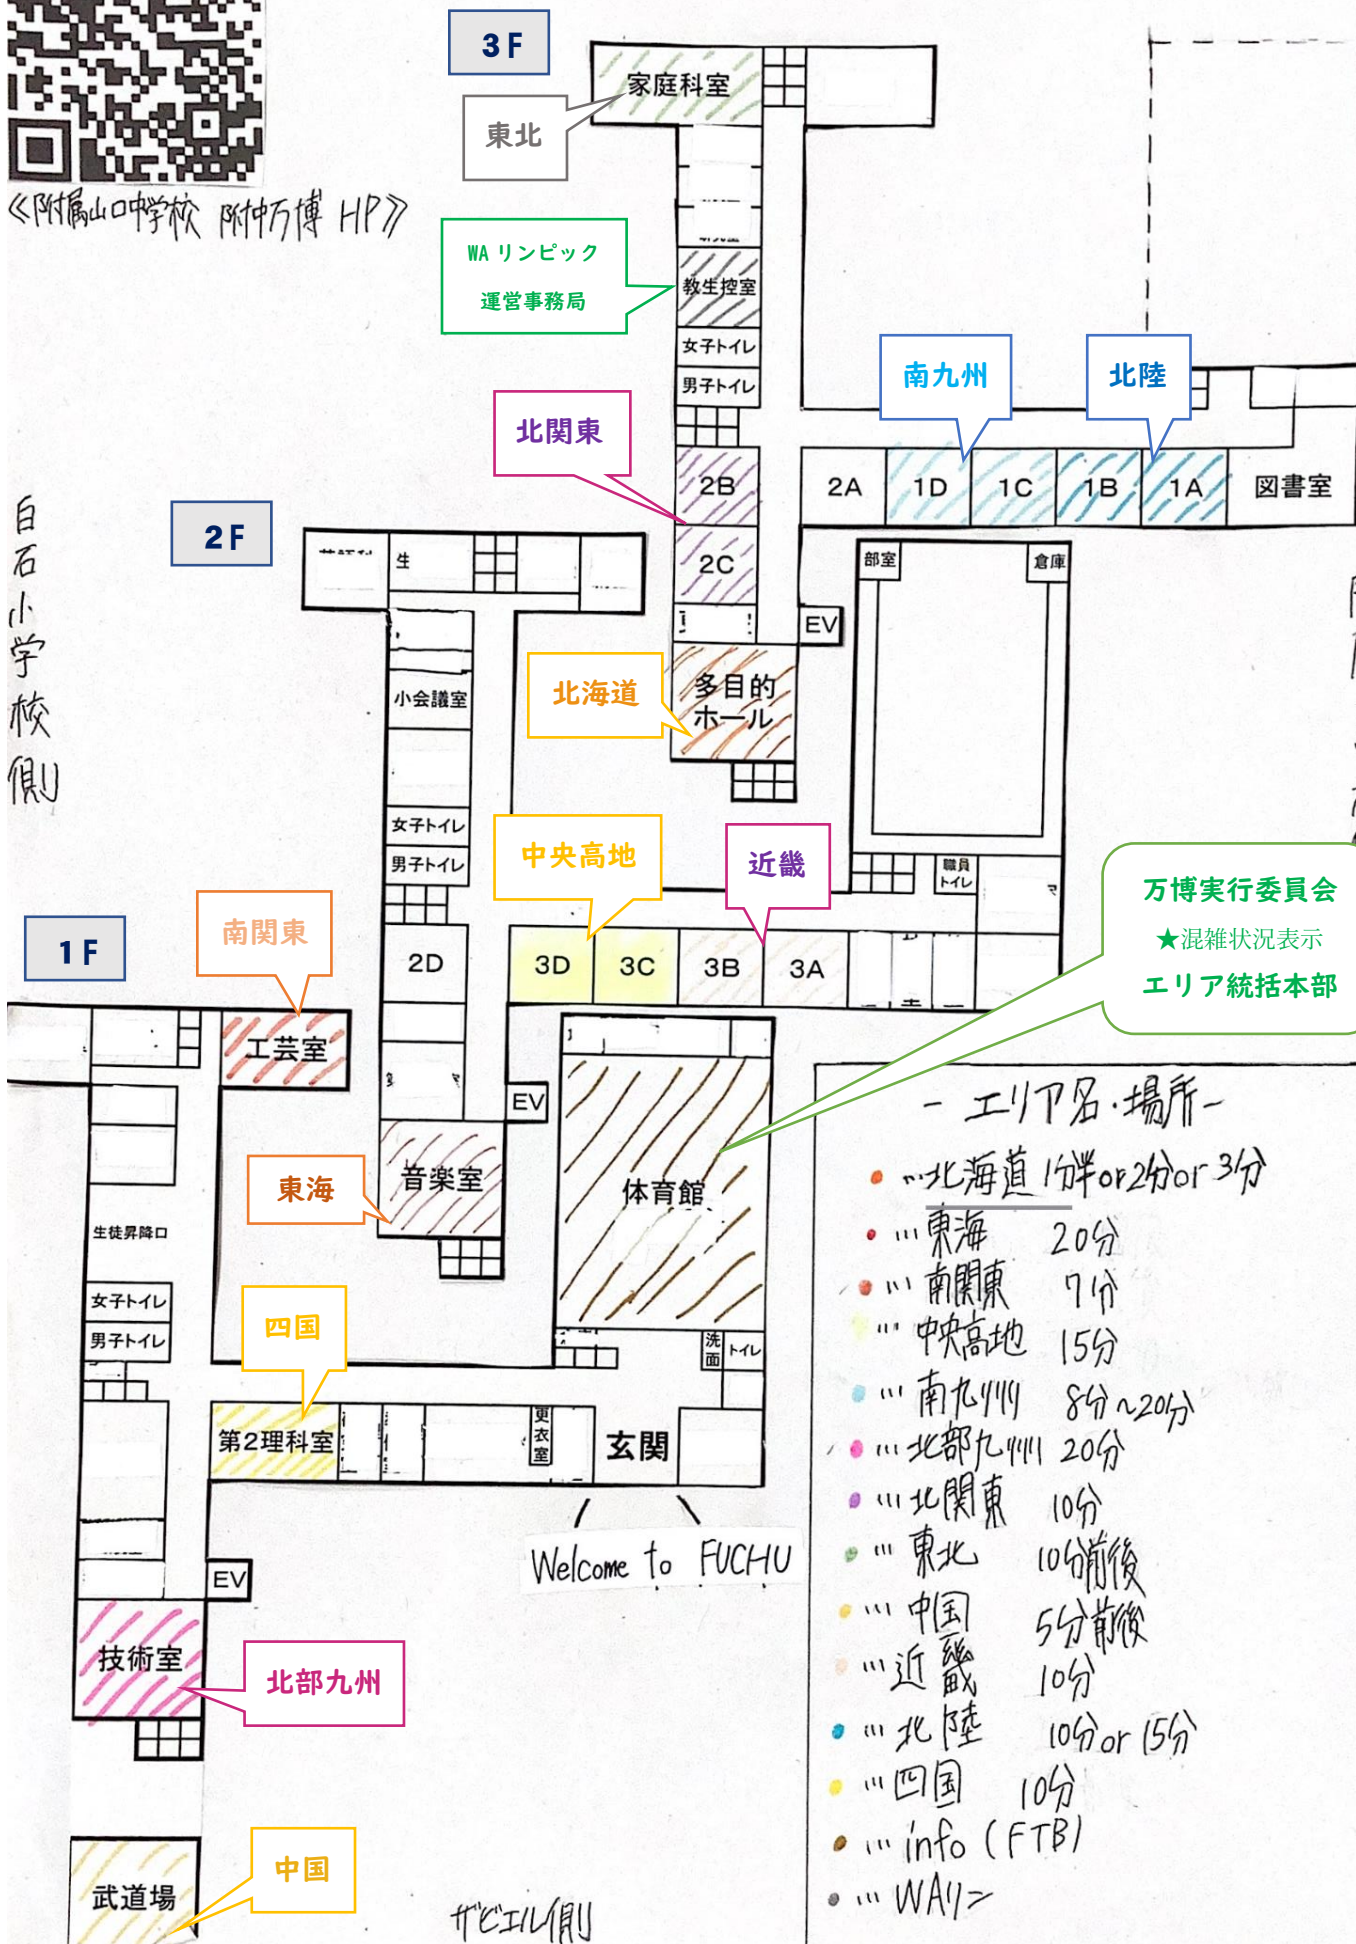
《附属山口中学校 附中万博 HP》

3F
東北
家庭科室
WA リンピック
運営事務局
教生控室
女子トイレ
男子トイレ
北関東
南九州
北陸
2B
2A
1D
1C
1B
1A
図書室
2F
生
2C
EV
部室
倉庫
白石小学校側
小会議室
北海道
多目的ホール
女子トイレ
男子トイレ
中央高地
近畿
職員トイレ
万博実行委員会
★混雑状況表示
エリア統括本部
1F
南関東
2D
3D
3C
3B
3A
工芸室
EV
体育館
東海
音楽室
生徒昇降口
女子トイレ
男子トイレ
四国
洗面
トイレ
第2理科室
更衣室
玄関
Welcome to FUCHU
EV
技術室
北部九州
武道場
中国
ザビエル側

－エリア名・場所－
・…北海道 1分半or2分or3分
・…東海 20分
・…南関東 7分
・…中央高地 15分
・…南九州 8分～20分
・…北部九州 20分
・…北関東 10分
・…東北 10分前後
・…中国 5分前後
・…近畿 10分
・…北陸 10分or15分
・…四国 10分
・…info (FTB)
・…WAリン